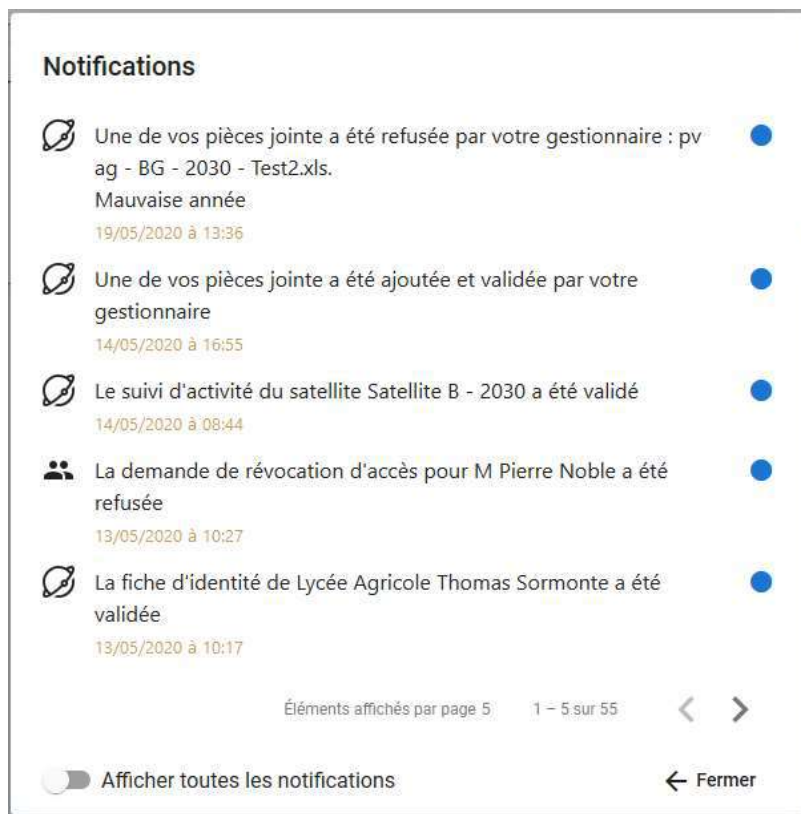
Notifications

Une de vos pièces jointe a été refusée par votre gestionnaire : pv ag - BG - 2030 - Test2.xls.
Mauvaise année
19/05/2020 à 13:36

Une de vos pièces jointe a été ajoutée et validée par votre gestionnaire
14/05/2020 à 16:55

Le suivi d'activité du satellite Satellite B - 2030 a été validé
14/05/2020 à 08:44

La demande de révocation d'accès pour M Pierre Noble a été refusée
13/05/2020 à 10:27

La fiche d'identité de Lycée Agricole Thomas Sormonte a été validée
13/05/2020 à 10:17

Éléments affichés par page 5 1 – 5 sur 55

Afficher toutes les notifications

← Fermer